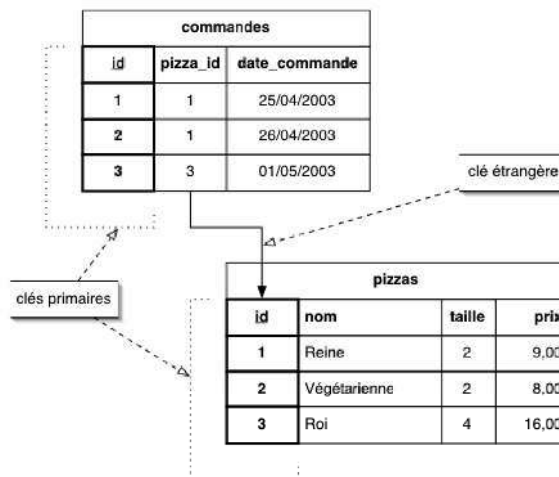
commandes

| id | pizza_id | date_commande |
|---|---|---|
| 1 | 1 | 25/04/2003 |
| 2 | 1 | 26/04/2003 |
| 3 | 3 | 01/05/2003 |

clé étrangère

clés primaires

pizzas

| id | nom | taille | prix |
|---|---|---|---|
| 1 | Reine | 2 | 9,00 |
| 2 | Végétarienne | 2 | 8,00 |
| 3 | Roi | 4 | 16,00 |